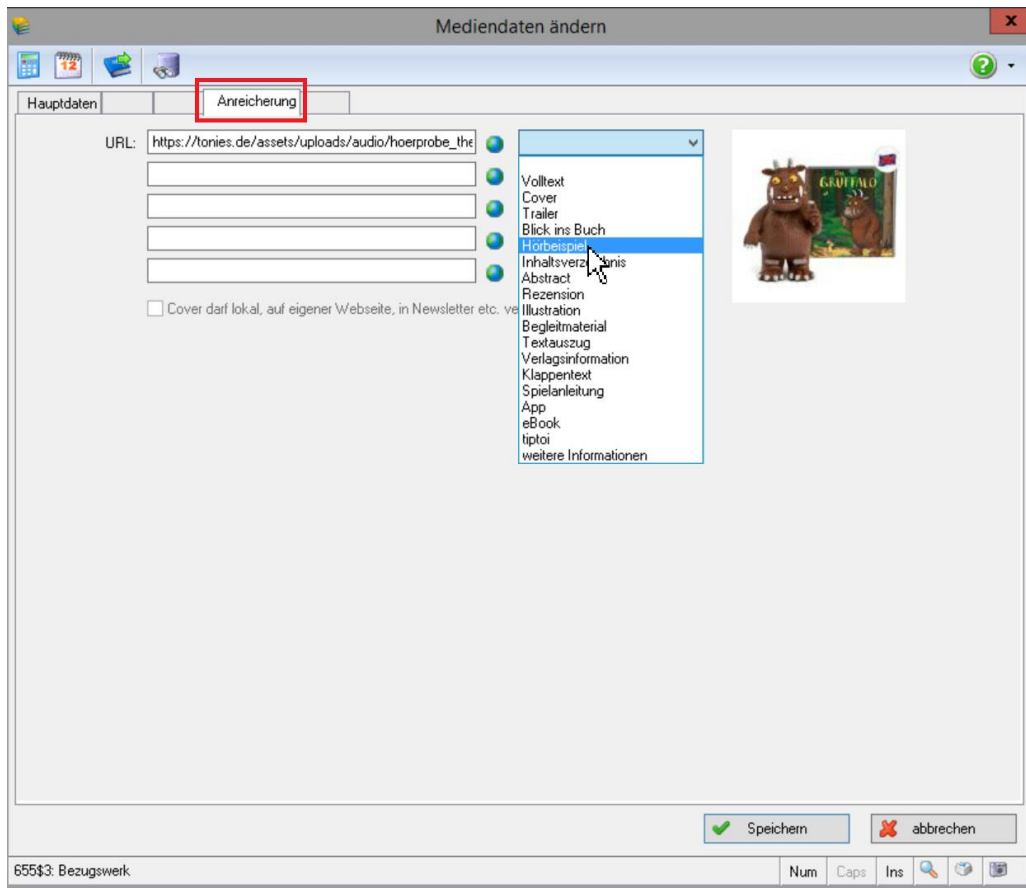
Mediendaten ändern

Hauptdaten

Anreicherung

URL: https://tonies.de/assets/uploads/audio/hoerprobe_the

Volltext
Cover
Trailer
Blick ins Buch
Hörbeispiel
Inhaltsverz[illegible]nis
Abstract
Rezension
Illustration
Begleitmaterial
Textauszug
Verlagsinformation
Klappentext
Spielanleitung
App
eBook
tiptoi
weitere Informationen

Cover darf lokal, auf eigener Webseite, in Newsletter etc. ve

GRUFFALO

Speichern

abbrechen

655$3: Bezugswerk

Num Caps Ins